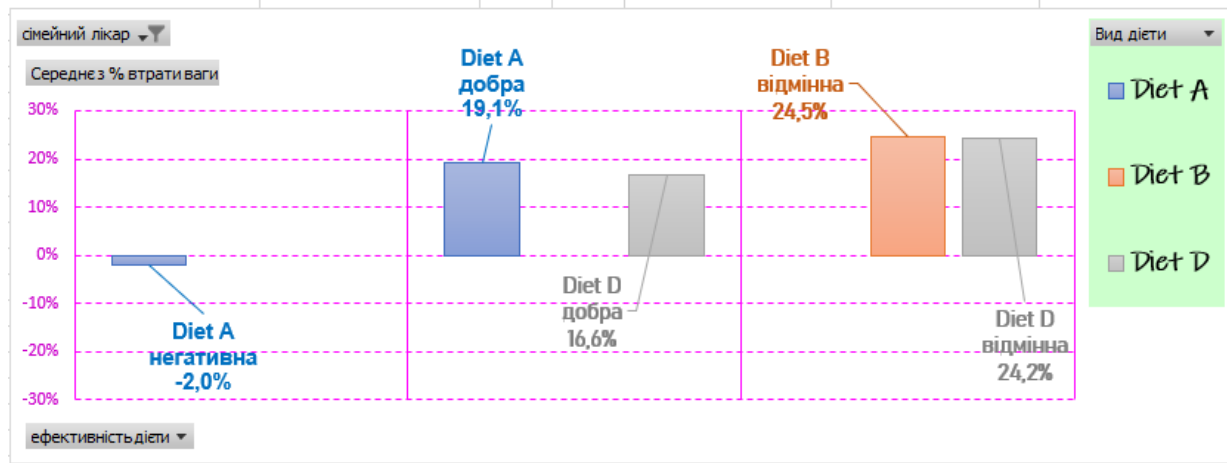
сімейний лікар

Середнє з % втрати ваги

Вид дієти

Diet A
Diet B
Diet D

30%
20%
10%
0%
-10%
-20%
-30%

Diet A
негативна
-2,0%

Diet A
добра
19,1%

Diet D
добра
16,6%

Diet B
відмінна
24,5%

Diet D
відмінна
24,2%

ефективність дієти